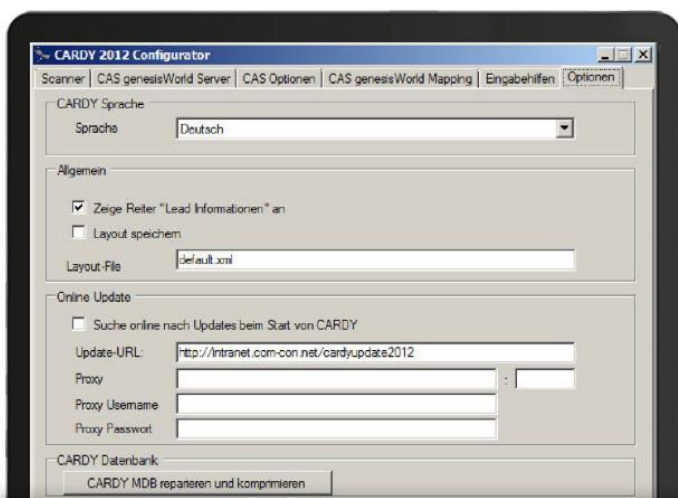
CARDY 2012 Configurator

Scanner | CAS genesisWorld Server | CAS Optionen | CAS genesisWorld Mapping | Eingabehilfen | Optionen

CARDY Sprache

Sprache Deutsch

Allgemein

☑ Zeige Reiter "Lead Informationen" an

☐ Layout speichern

Layout-File default.xml

Online Update

☐ Suche online nach Updates beim Start von CARDY

Update-URL: http://intranet.com-con.net/cardyupdate2012

Proxy :

Proxy Username

Proxy Passwort

CARDY Datenbank

CARDY MDB reparieren und komprimieren